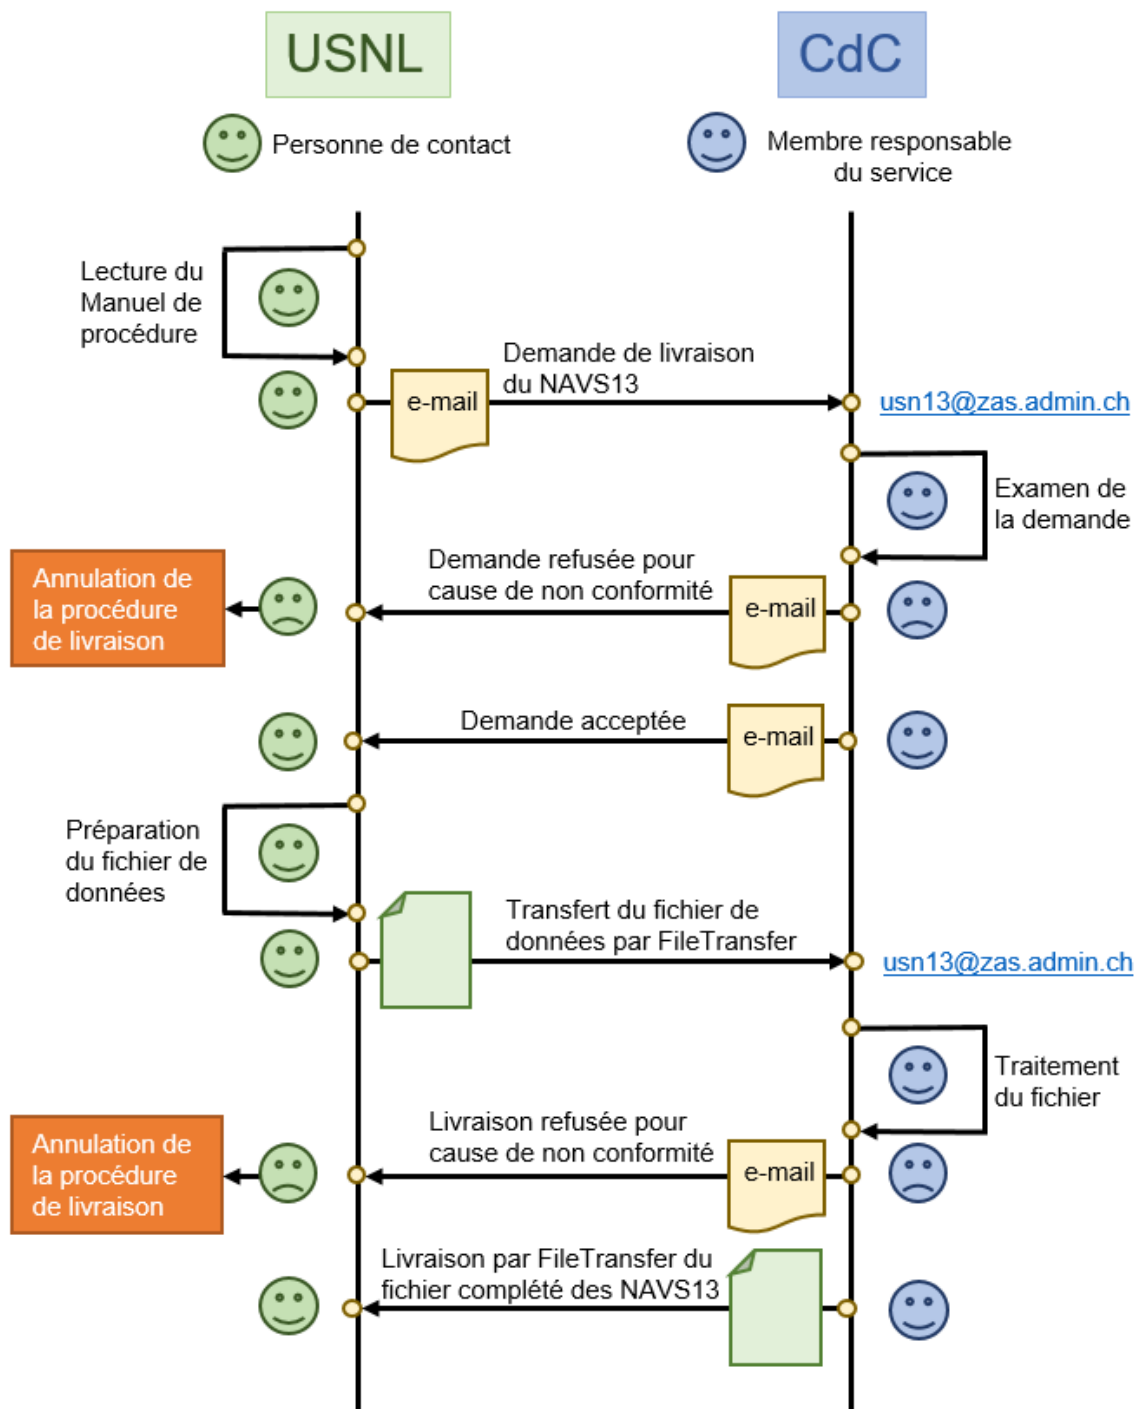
USNL

CdC

Personne de contact

Membre responsable du service

Lecture du Manuel de procédure

e-mail

Demande de livraison du NAVS13

usn13@zas.admin.ch

Examen de la demande

Annulation de la procédure de livraison

Demande refusée pour cause de non conformité

e-mail

Demande acceptée

e-mail

Préparation du fichier de données

Transfert du fichier de données par FileTransfer

usn13@zas.admin.ch

Traitement du fichier

Annulation de la procédure de livraison

Livraison refusée pour cause de non conformité

e-mail

Livraison par FileTransfer du fichier complété des NAVS13